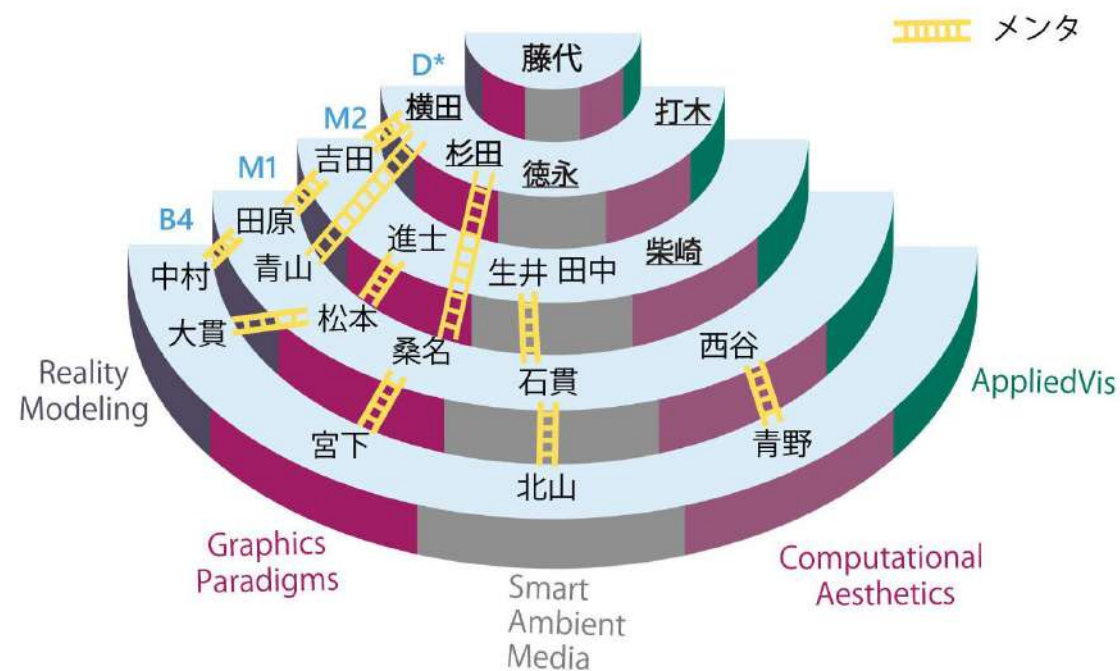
メンタ

D*
藤代
M2
横田
打木
M1
吉田
杉田
徳永
B4
田原
進士
青山
柴崎
中村
生井 田中
松本
大貫
桑名
西谷
石貫
Reality Modeling
AppliedVis
宮下
青野
北山
Graphics Paradigms
Smart Ambient Media
Computational Aesthetics